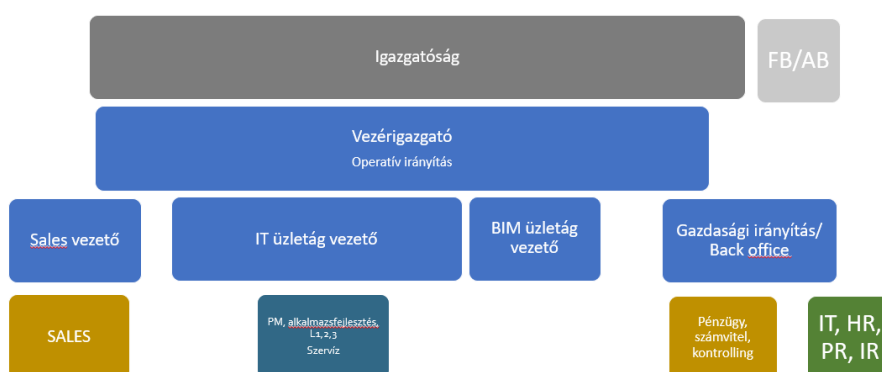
Igazgatóság

FB/AB

Vezérigazgató
Operatív irányítás

Sales vezető

IT üzletág vezető

BIM üzletág vezető

Gazdasági irányítás/ Back office

SALES

PM, alkalmazsfejlesztés, L1,2,3
Szerviz

Pénzügy, számvitel, kontrolling

IT, HR, PR, IR